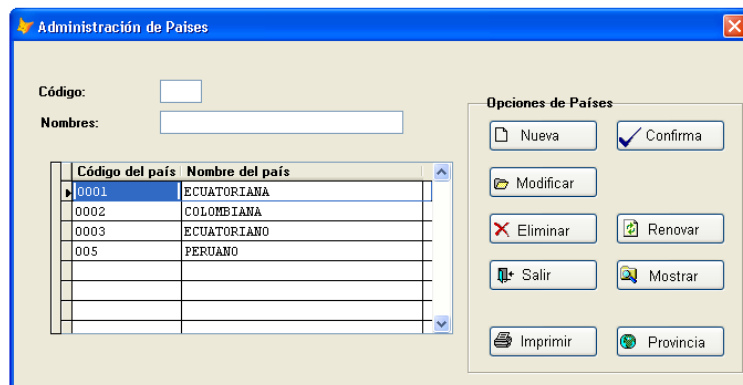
Administración de Paises

Código:

Nombres:

| Código del país | Nombre del país |
|---|---|
| 0001 | ECUATORIANA |
| 0002 | COLOMBIANA |
| 0003 | ECUATORIANO |
| 005 | PERUANO |

Opciones de Países

Nueva
Confirma
Modificar
Eliminar
Renovar
Salir
Mostrar
Imprimir
Provincia